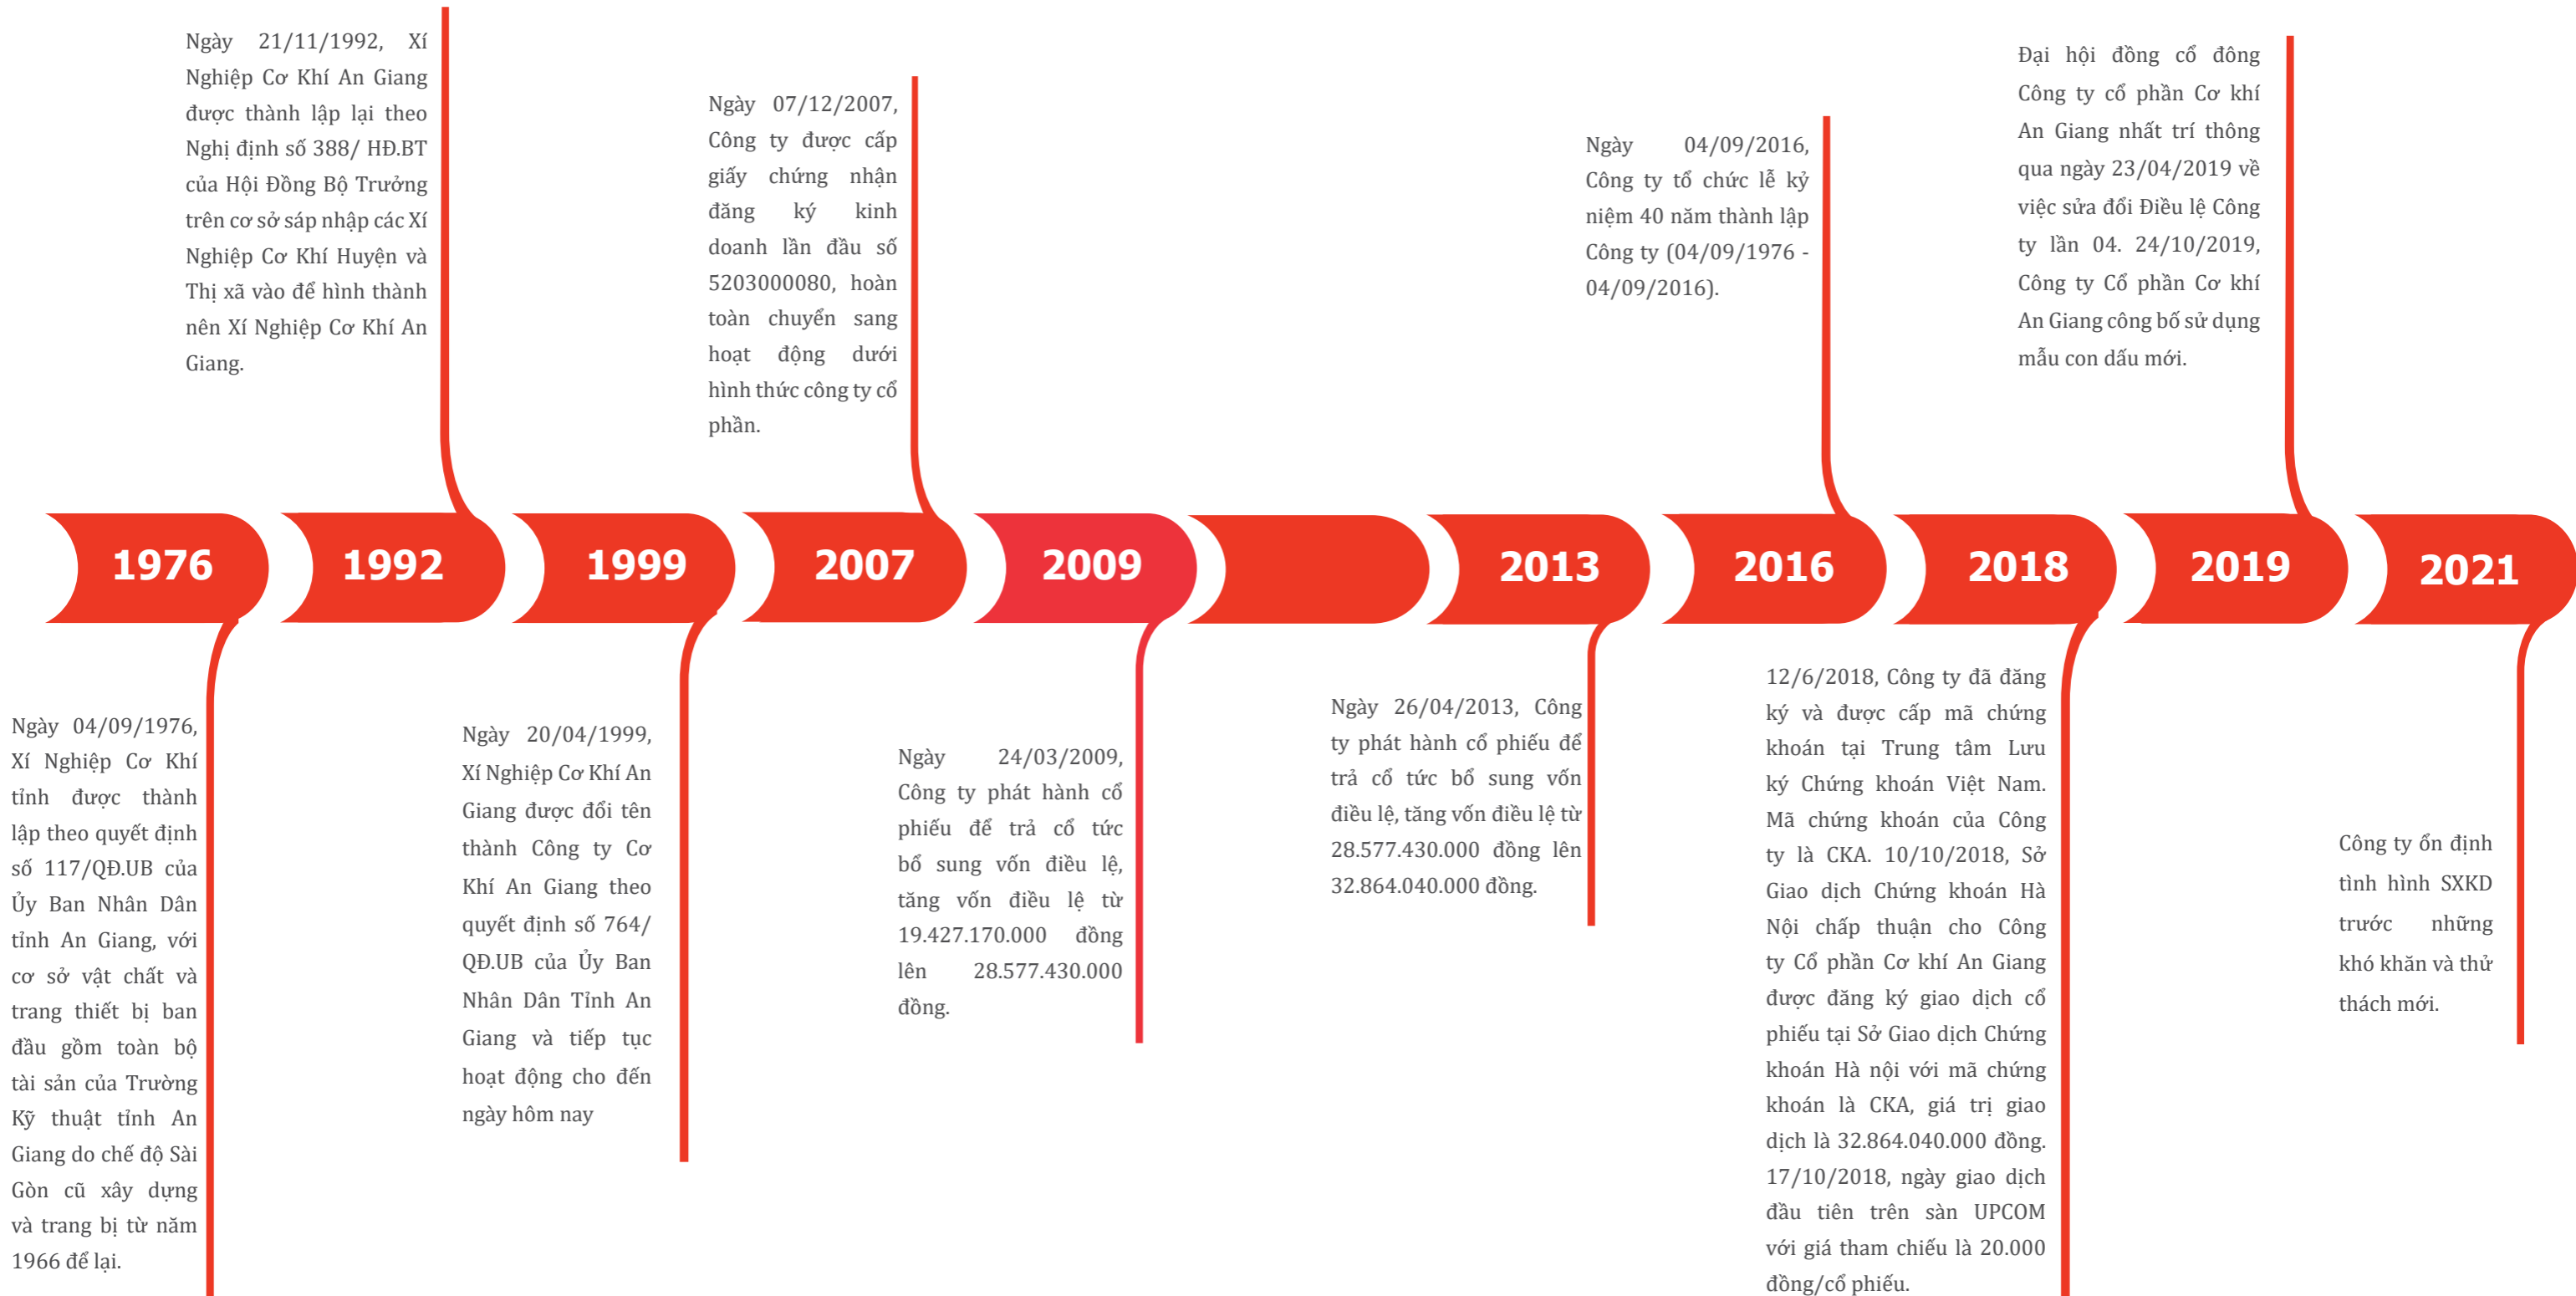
Ngày 21/11/1992, Xí Nghiệp Cơ Khí An Giang được thành lập lại theo Nghị định số 388/ HĐ.BT của Hội Đồng Bộ Trưởng trên cơ sở sáp nhập các Xí Nghiệp Cơ Khí Huyện và Thị xã vào để hình thành nên Xí Nghiệp Cơ Khí An Giang.

Ngày 07/12/2007, Công ty được cấp giấy chứng nhận đăng ký kinh doanh lần đầu số 5203000080, hoàn toàn chuyển sang hoạt động dưới hình thức công ty cổ phần.

Ngày 04/09/2016, Công ty tổ chức lễ kỷ niệm 40 năm thành lập Công ty (04/09/1976 - 04/09/2016).

Đại hội đồng cổ đông Công ty cổ phần Cơ khí An Giang nhất trí thông qua ngày 23/04/2019 về việc sửa đổi Điều lệ Công ty lần 04. 24/10/2019, Công ty Cổ phần Cơ khí An Giang công bố sử dụng mẫu con dấu mới.

1976

1992

1999

2007

2009

2013

2016

2018

2019

2021

Ngày 04/09/1976, Xí Nghiệp Cơ Khí tỉnh được thành lập theo quyết định số 117/QĐ.UB của Ủy Ban Nhân Dân tỉnh An Giang, với cơ sở vật chất và trang thiết bị ban đầu gồm toàn bộ tài sản của Trường Kỹ thuật tỉnh An Giang do chế độ Sài Gòn cũ xây dựng và trang bị từ năm 1966 để lại.

Ngày 20/04/1999, Xí Nghiệp Cơ Khí An Giang được đổi tên thành Công ty Cơ Khí An Giang theo quyết định số 764/ QĐ.UB của Ủy Ban Nhân Dân Tỉnh An Giang và tiếp tục hoạt động cho đến ngày hôm nay

Ngày 24/03/2009, Công ty phát hành cổ phiếu để trả cổ tức bổ sung vốn điều lệ, tăng vốn điều lệ từ 19.427.170.000 đồng lên 28.577.430.000 đồng.

Ngày 26/04/2013, Công ty phát hành cổ phiếu để trả cổ tức bổ sung vốn điều lệ, tăng vốn điều lệ từ 28.577.430.000 đồng lên 32.864.040.000 đồng.

12/6/2018, Công ty đã đăng ký và được cấp mã chứng khoán tại Trung tâm Lưu ký Chứng khoán Việt Nam. Mã chứng khoán của Công ty là CKA. 10/10/2018, Sở Giao dịch Chứng khoán Hà Nội chấp thuận cho Công ty Cổ phần Cơ khí An Giang được đăng ký giao dịch cổ phiếu tại Sở Giao dịch Chứng khoán Hà nội với mã chứng khoán là CKA, giá trị giao dịch là 32.864.040.000 đồng. 17/10/2018, ngày giao dịch đầu tiên trên sàn UPCOM với giá tham chiếu là 20.000 đồng/cổ phiếu.

Công ty ổn định tình hình SXKD trước những khó khăn và thử thách mới.